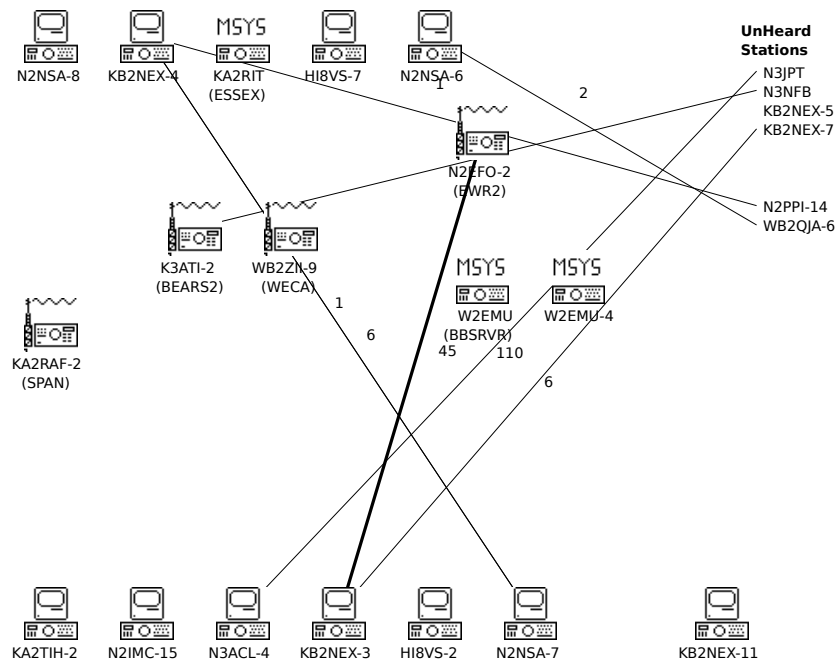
N2NSA-8
KB2NEX-4
MSYS
KA2RIT
(ESSEX)
HI8VS-7
N2NSA-6

UnHeard Stations
N3JPT
N3NFB
KB2NEX-5
KB2NEX-7

1
2

N2EFO-2
(EWR2)

N2PPI-14
WB2QJA-6

K3ATI-2
(BEARS2)
WB2ZII-9
(WECA)

MSYS
W2EMU
(BBSRVR)
MSYS
W2EMU-4

KA2RAF-2
(SPAN)

1
6
45
110
6

KA2TIH-2
N2IMC-15
N3ACL-4
KB2NEX-3
HI8VS-2
N2NSA-7
KB2NEX-11